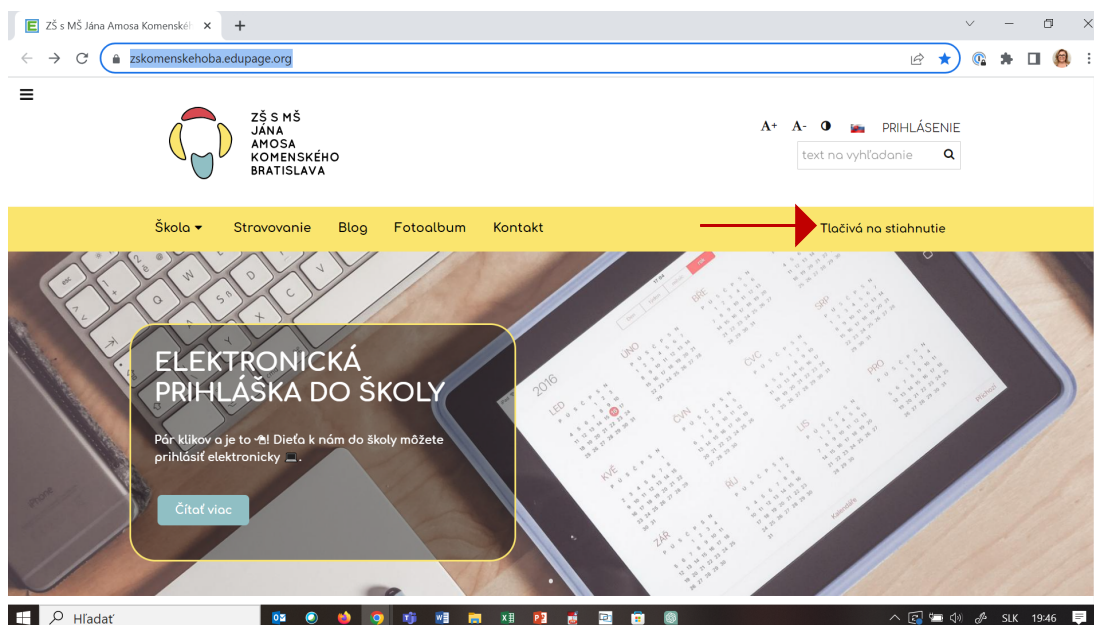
ZŠ s MŠ Jána Amosa Komenské

zskomenskehoba.edupage.org

ZŠ S MŠ
JÁNA
AMOSA
KOMENSKÉHO
BRATISLAVA

A+ A- PRIHLÁSENIE

text na vyhľadanie

Škola Stravovanie Blog Fotoalbum Kontakt Tlačivá na stiahnutie

ELEKTRONICKÁ PRIHLÁŠKA DO ŠKOLY

Pár klikov a je to 🏠! Dieťa k nám do školy môžete prihlásiť elektronicky 💻.

Čítať viac

Hľadať

SLK 19:46